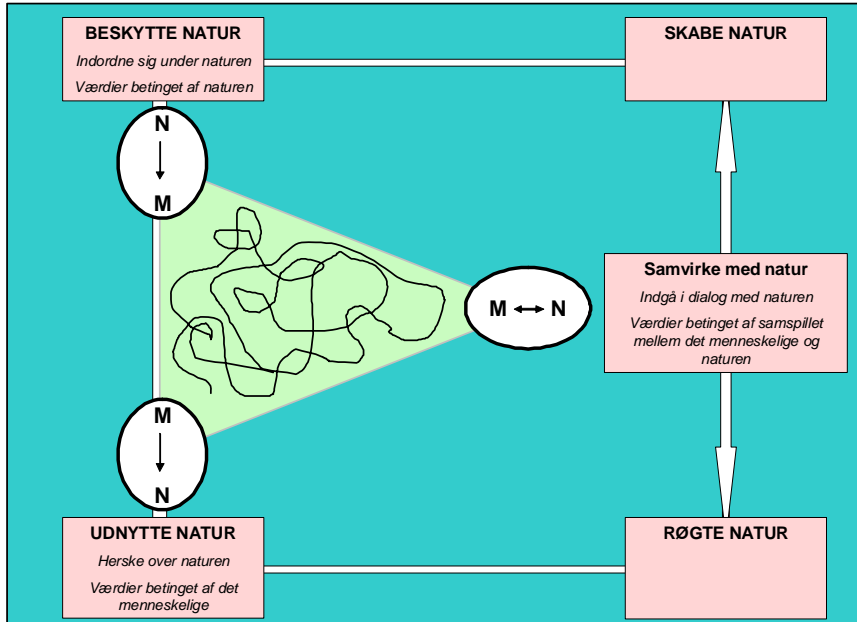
BESKYTTE NATUR

Indordne sig under naturen

Værdier betinget af naturen

SKABE NATUR

N

M

Samvirke med natur

Indgå i dialog med naturen

Værdier betinget af samspillet mellem det menneskelige og naturen

M ↔ N

M

N

UDNYTTE NATUR

Herske over naturen

Værdier betinget af det menneskelige

RØGTE NATUR